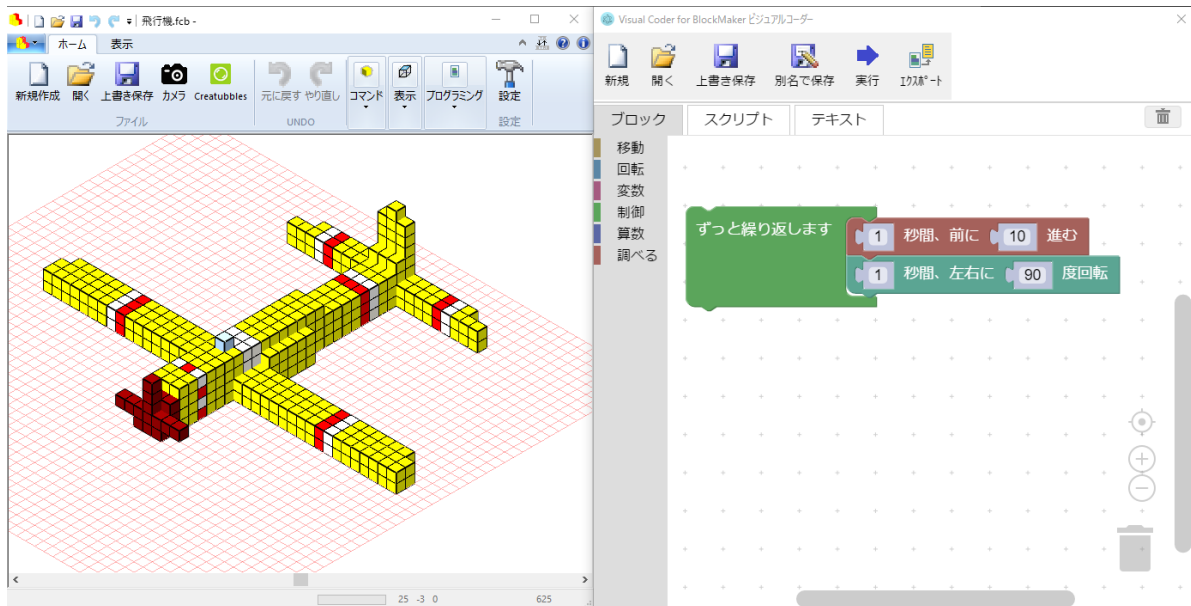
飛行機.fcb -

ホーム 表示

新規作成 開く 上書き保存 カメラ Creatubbles
ファイル
元に戻す やり直し
UNDO
コマンド 表示 プログラミング 設定
設定

25 -3 0 625

Visual Coder for BlockMaker ビジュアルコーダー

新規 開く 上書き保存 別名で保存 実行 エクスポート

ブロック スクリプト テキスト

移動
回転
変数
制御
算数
調べる

ずっと繰り返します
1 秒間、前に 10 進む
1 秒間、左右に 90 度回転